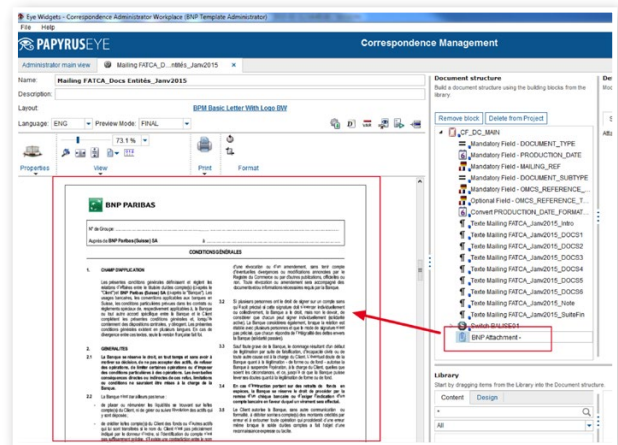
Eye Widgets - Correspondence Administrator Workplace (BNP Template Administrator)
File Help
PAPYRUSEYE
Correspondence Management
Administrator main view
Mailing FATCA_D...ntités_Janv2015
Name
Mailing FATCA_Docs Entités_Janv2015
Description:
Layout:
BPM Basic Letter With Logo BW
Language: ENG
Preview Mode: FINAL
73.1 %
Properties
View
Print
Format
Document structure
Build a document structure using the building blocks from the library
Remove block
Delete from Project
CF_DC_MAIN
Mandatory Field - DOCUMENT_TYPE
Mandatory Field - PRODUCTION_DATE
Mandatory Field - MAILING_REF
Mandatory Field - DOCUMENT_SUBTYPE
Mandatory Field - OMCS_REFERENCE_
Optional Field - OMCS_REFERENCE_T
Convert PRODUCTION_DATE_FORMAT
Texte Mailing FATCA_Janv2015_Intro
Texte Mailing FATCA_Janv2015_DOCS1
Texte Mailing FATCA_Janv2015_DOCS2
Texte Mailing FATCA_Janv2015_DOCS3
Texte Mailing FATCA_Janv2015_DOCS4
Texte Mailing FATCA_Janv2015_DOCS5
Texte Mailing FATCA_Janv2015_DOCS6
Texte Mailing FATCA_Janv2015_Note
Texte Mailing FATCA_Janv2015_SuiteFin
Switch BAUSE01
BNP Attachment -
Library
Start by dragging items from the Library into the Document structure.
Content
Design
All
BNP PARIBAS
N° de Groupe
Auprès de BNP Paribas (Suisse) SA
CONDITIONS GÉNÉRALES
1. CHAMP D'APPLICATION
2. GÉNÉRALITÉS
2.1
2.2
31
32
33
34
35
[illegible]